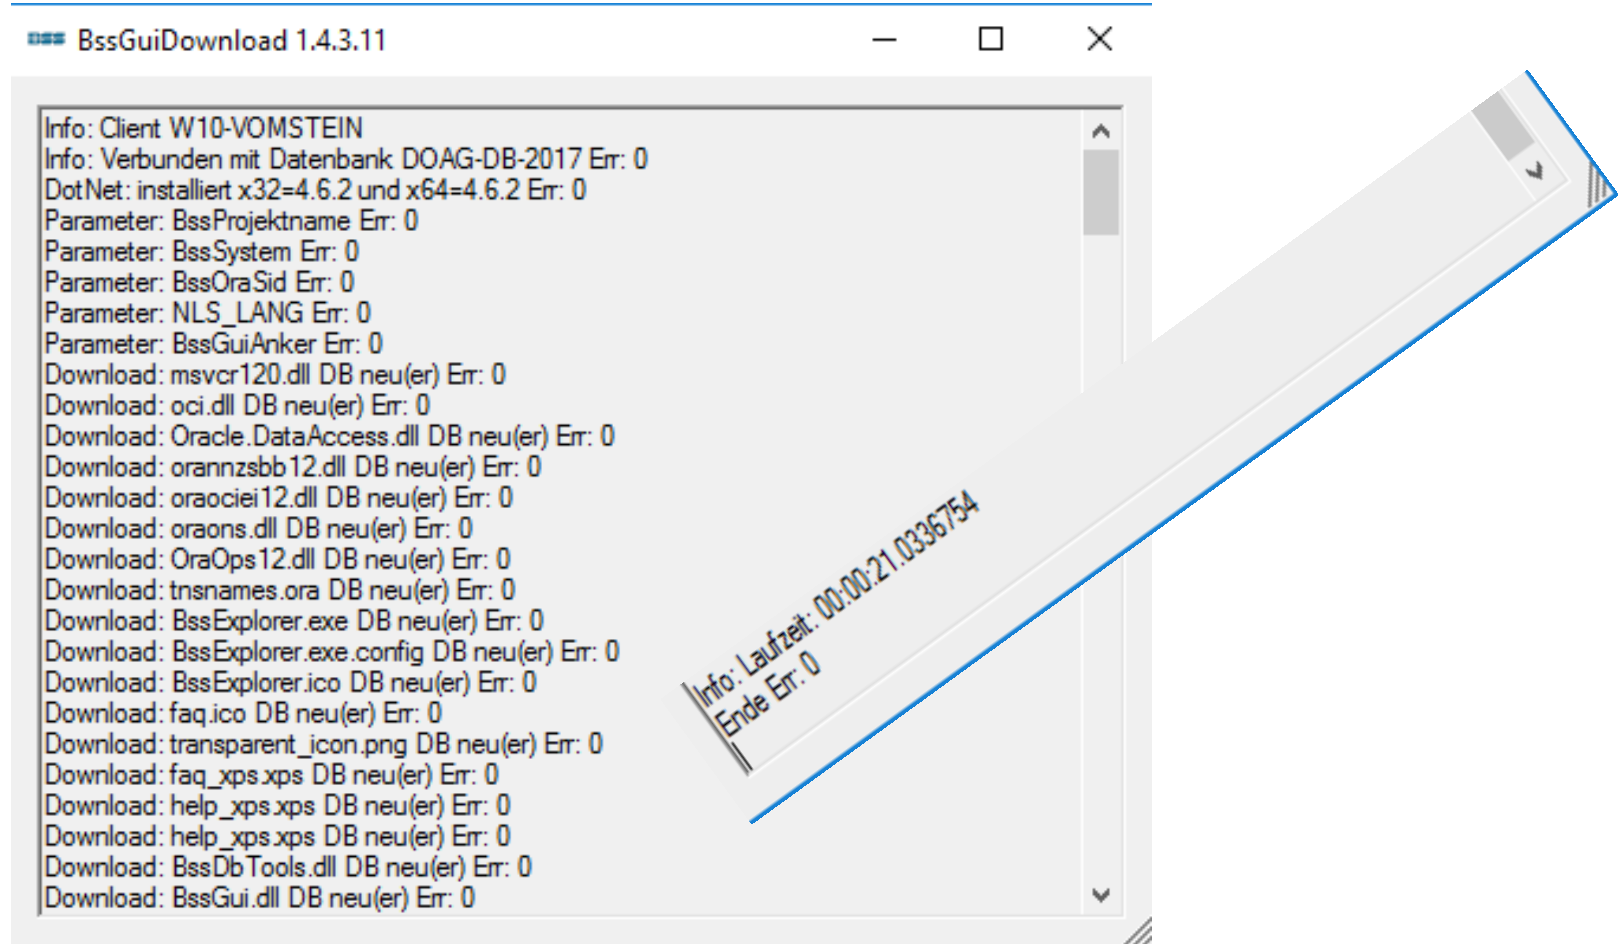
BssGuiDownload 1.4.3.11

Info: Client W10-VOMSTEIN
Info: Verbunden mit Datenbank DOAG-DB-2017 Err: 0
DotNet: installiert x32=4.6.2 und x64=4.6.2 Err: 0
Parameter: BssProjektname Err: 0
Parameter: BssSystem Err: 0
Parameter: BssOraSid Err: 0
Parameter: NLS_LANG Err: 0
Parameter: BssGuiAnker Err: 0
Download: msvcr120.dll DB neu(er) Err: 0
Download: oci.dll DB neu(er) Err: 0
Download: Oracle.DataAccess.dll DB neu(er) Err: 0
Download: orannzsbb12.dll DB neu(er) Err: 0
Download: oraociei12.dll DB neu(er) Err: 0
Download: oraons.dll DB neu(er) Err: 0
Download: OraOps12.dll DB neu(er) Err: 0
Download: tnsnames.ora DB neu(er) Err: 0
Download: BssExplorer.exe DB neu(er) Err: 0
Download: BssExplorer.exe.config DB neu(er) Err: 0
Download: BssExplorer.ico DB neu(er) Err: 0
Download: faq.ico DB neu(er) Err: 0
Download: transparent_icon.png DB neu(er) Err: 0
Download: faq_xps.xps DB neu(er) Err: 0
Download: help_xps.xps DB neu(er) Err: 0
Download: help_xps.xps DB neu(er) Err: 0
Download: BssDbTools.dll DB neu(er) Err: 0
Download: BssGui.dll DB neu(er) Err: 0

Info: Laufzeit: 00:00:21.0336754
Ende Err: 0